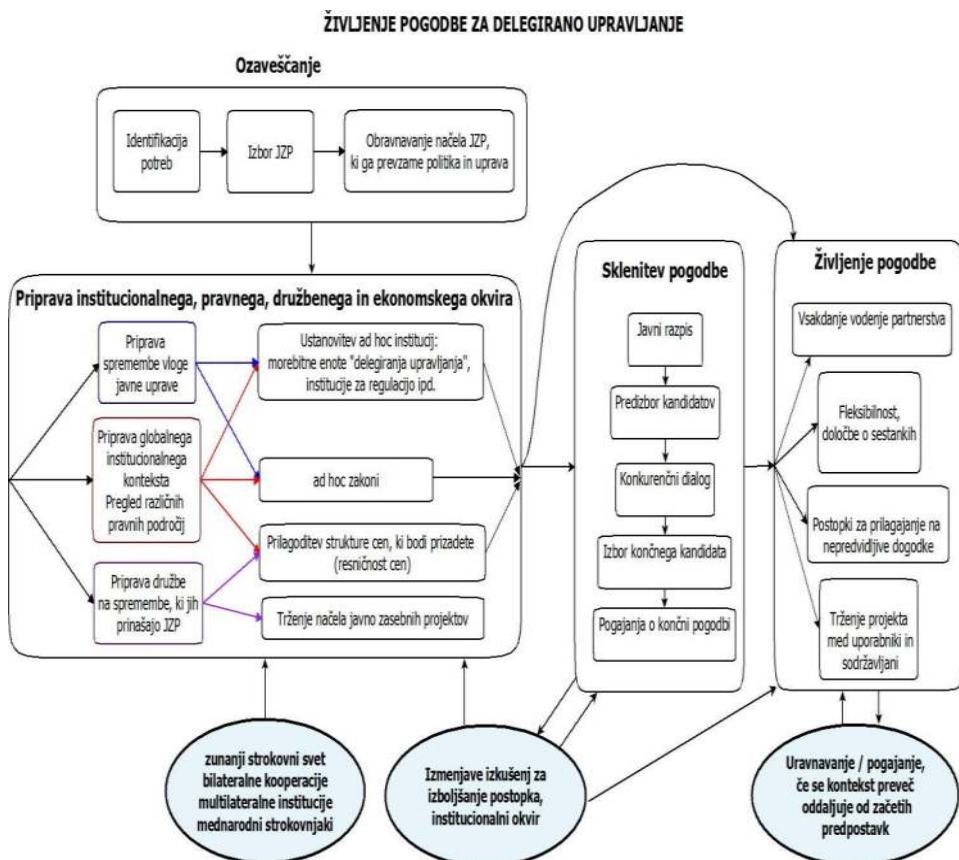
ŽIVLJENJE POGODBE ZA DELEGIRANO UPRAVLJANJE

Ozaveščanje

Identifikacija potreb

Izbor JZP

Obravnavanje načela JZP, ki ga prevzame politika in uprava

Priprava institucionalnega, pravnega, družbenega in ekonomskega okvira

Priprava spremembe vloge javne uprave

Priprava globalnega institucionalnega konteksta Pregled različnih pravnih področij

Priprava družbe na spremembe, ki jih prinašajo JZP

Ustanovitev ad hoc institucij: morebitne enote "delegiranja upravljanja", institucije za regulacijo ipd.

ad hoc zakoni

Prilagoditev strukture cen, ki bodi prizadete (resničnost cen)

Trženje načela javno zasebnih projektov

Sklenitev pogodbe

Javni razpis

Predizbor kandidatov

Konkurenčni dialog

Izbor končnega kandidata

Pogajanja o končni pogodbi

Življenje pogodbe

Vsakdanje vodenje partnerstva

Fleksibilnost, določbe o sestankih

Postopki za prilagajanje na nepredvidljive dogodke

Trženje projekta med uporabniki in sodržavljani

zunanji strokovni svet bilateralne kooperacije multilateralne institucije mednarodni strokovnjaki

Izmenjave izkušenj za izboljšanje postopka, institucionalni okvir

Uravnavanje / pogajanje, če se kontekst preveč oddaljuje od začetih predpostavk